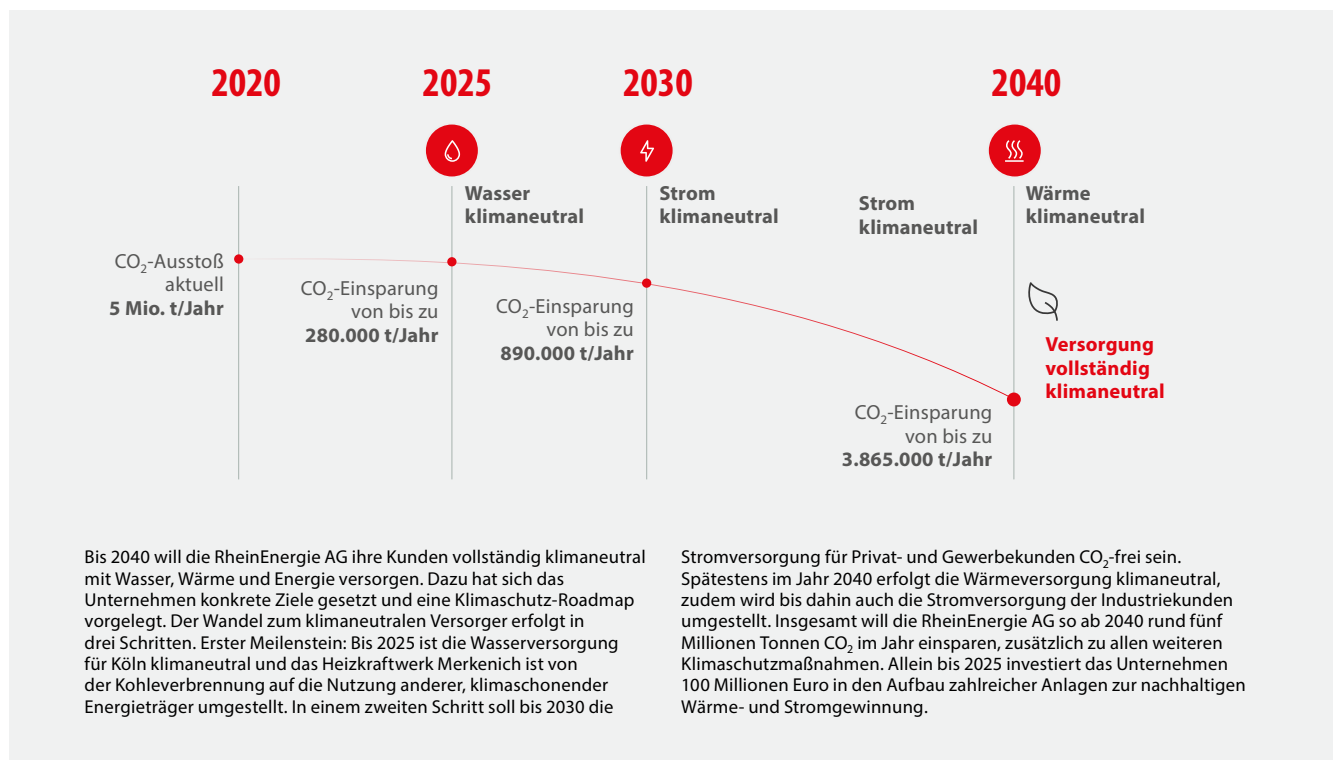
2020

2025

2030

2040

Wasser klimaneutral

Strom klimaneutral

Strom klimaneutral

Wärme klimaneutral

$CO_2$-Ausstoß aktuell **5 Mio. t/Jahr**

$CO_2$-Einsparung von bis zu **280.000 t/Jahr**

$CO_2$-Einsparung von bis zu **890.000 t/Jahr**

Versorgung vollständig klimaneutral

$CO_2$-Einsparung von bis zu **3.865.000 t/Jahr**

Bis 2040 will die RheinEnergie AG ihre Kunden vollständig klimaneutral mit Wasser, Wärme und Energie versorgen. Dazu hat sich das Unternehmen konkrete Ziele gesetzt und eine Klimaschutz-Roadmap vorgelegt. Der Wandel zum klimaneutralen Versorger erfolgt in drei Schritten. Erster Meilenstein: Bis 2025 ist die Wasserversorgung für Köln klimaneutral und das Heizkraftwerk Merkenich ist von der Kohleverbrennung auf die Nutzung anderer, klimaschonender Energieträger umgestellt. In einem zweiten Schritt soll bis 2030 die Stromversorgung für Privat- und Gewerbekunden $CO_2$-frei sein. Spätestens im Jahr 2040 erfolgt die Wärmeversorgung klimaneutral, zudem wird bis dahin auch die Stromversorgung der Industriekunden umgestellt. Insgesamt will die RheinEnergie AG so ab 2040 rund fünf Millionen Tonnen $CO_2$ im Jahr einsparen, zusätzlich zu allen weiteren Klimaschutzmaßnahmen. Allein bis 2025 investiert das Unternehmen 100 Millionen Euro in den Aufbau zahlreicher Anlagen zur nachhaltigen Wärme- und Stromgewinnung.